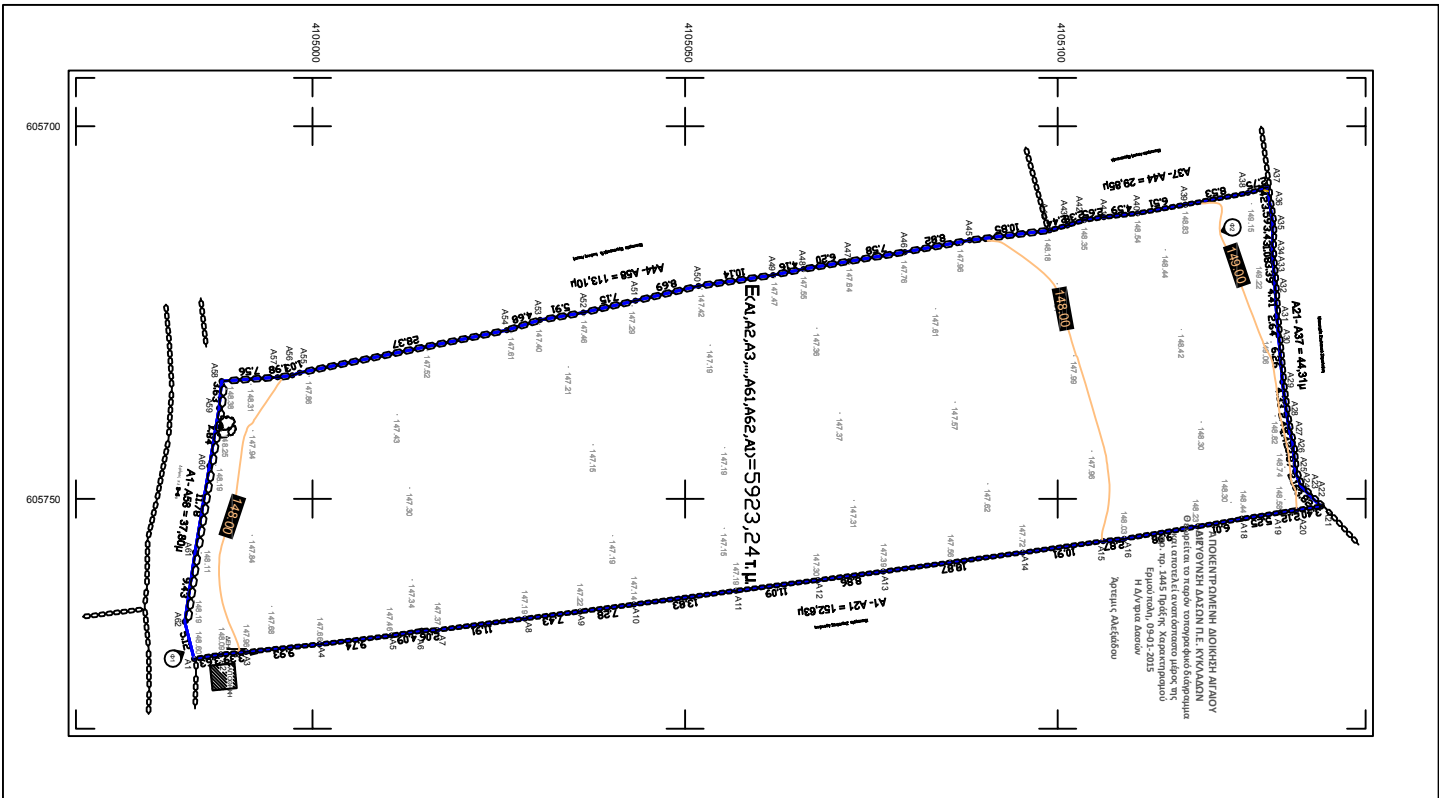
4105000
4105050
4105100
605700
605750

A37 - A44 = 29,85μ
A44 - A58 = 113,10μ
A21 - A37 = 44,31μ
A1 - A58 = 37,80μ
A1 - A21 = 152,63μ

E(A1,A2,A3,...,A61,A62,A1)=5923,24τ.μ

148.00
149.00
148.00

10.14
8.69
7.15
5.91
4.68
28.37
7.56
3.98
8.82
7.58
6.20
4.36
10.85
4.59
6.51
8.53
9.23
9.74
9.06
11.91
7.43
7.28
13.83
11.09
8.86
18.87
10.91
8.97
5.25
9.13
11.78
4.84
4.53
5.12

ΑΠΟΚΕΝΤΡΩΜΕΝΗ ΔΙΟΙΚΗΣΗ ΑΙΓΑΙΟΥ
ΔΙΕΥΘΥΝΣΗ ΔΑΣΩΝ Π.Ε. ΚΥΚΛΑΔΩΝ
Θεωρείται το παρόν τοπογραφικό διάγραμμα
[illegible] αποτελεί αναπόσπαστο μέρος της
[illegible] αρ. 1445 Πράξης Χαρακτηρισμού
Ερμούπολη, 09-01-2015
Η Δ/ντρια Δασών
Άρτεμις Αλεξάδου